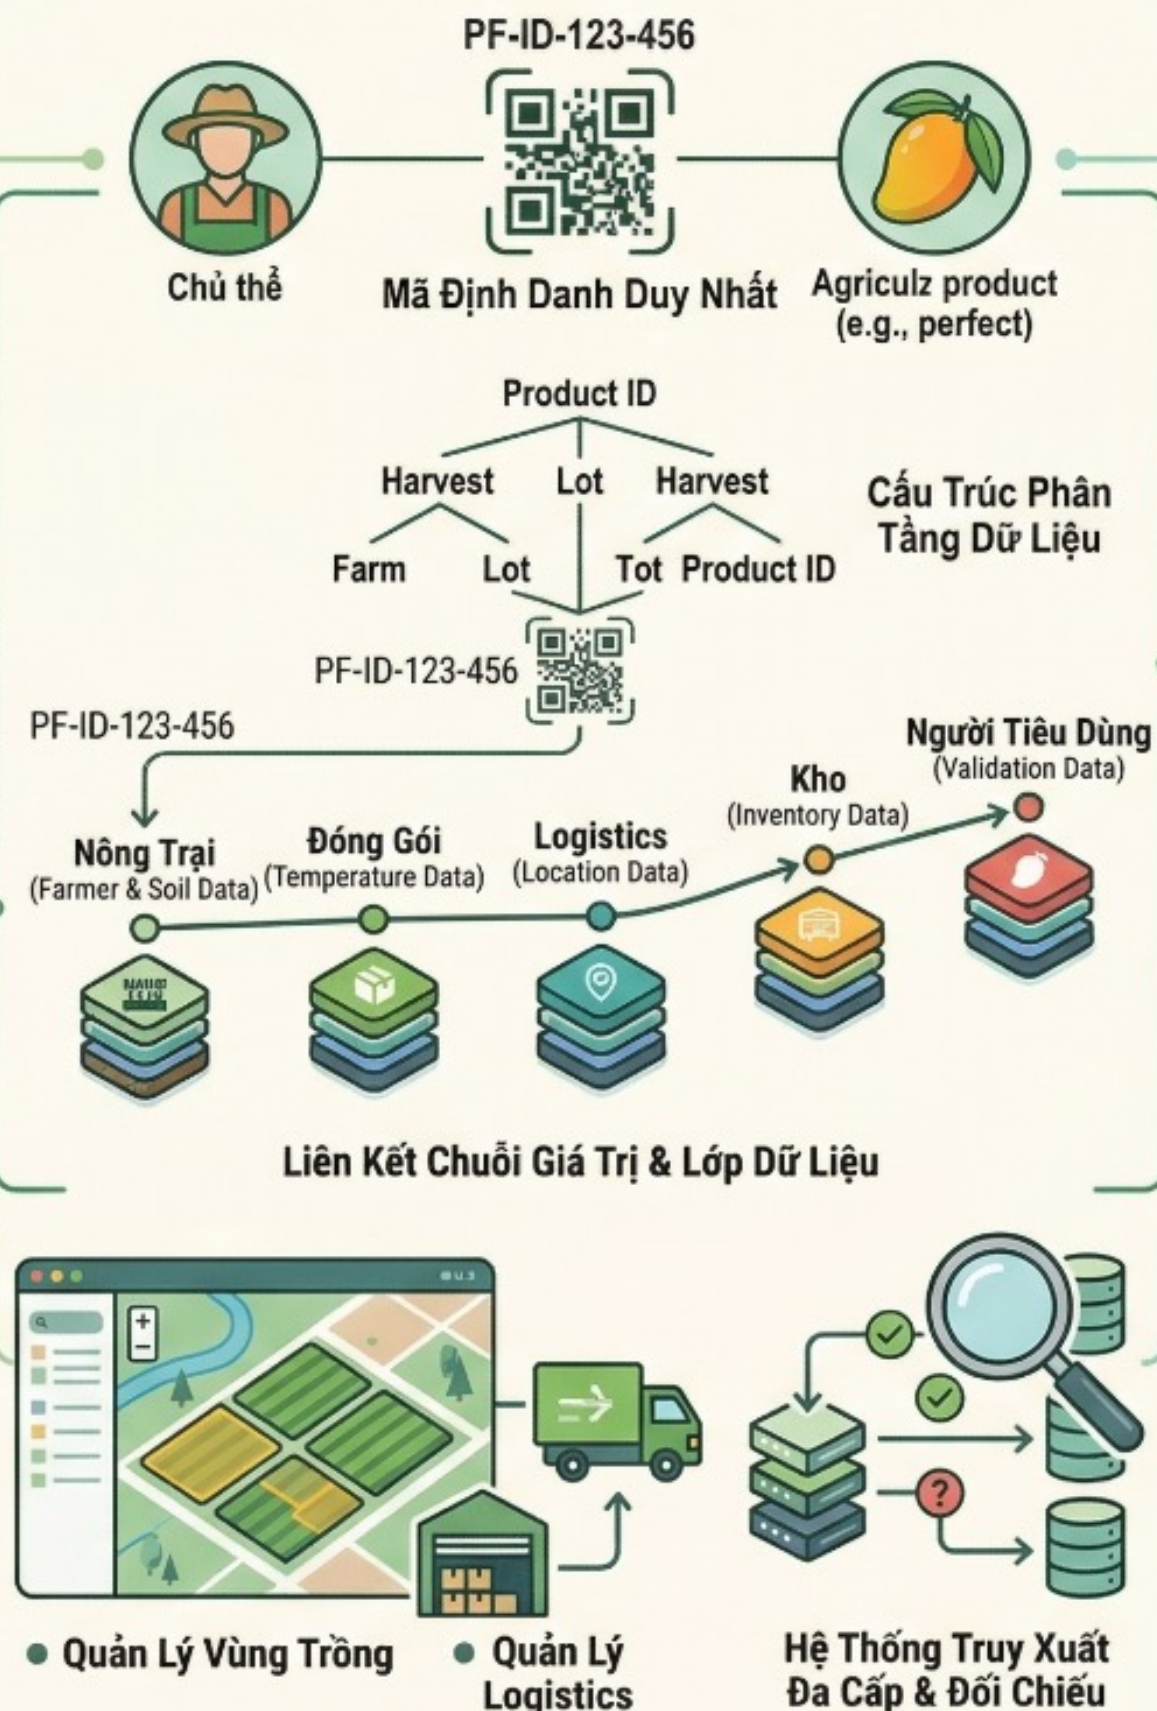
PF-ID-123-456

Chủ thể

Mã Định Danh Duy Nhất

Agriculz product (e.g., perfect)

Product ID

Harvest Lot Harvest

Farm Lot Tot Product ID

Cấu Trúc Phân Tầng Dữ Liệu

PF-ID-123-456

PF-ID-123-456

Nông Trại (Farmer & Soil Data)

Đóng Gói (Temperature Data)

Logistics (Location Data)

Kho (Inventory Data)

Người Tiêu Dùng (Validation Data)

Liên Kết Chuỗi Giá Trị & Lớp Dữ Liệu

Quản Lý Vùng Trồng

Quản Lý Logistics

Hệ Thống Truy Xuất Đa Cấp & Đối Chiếu